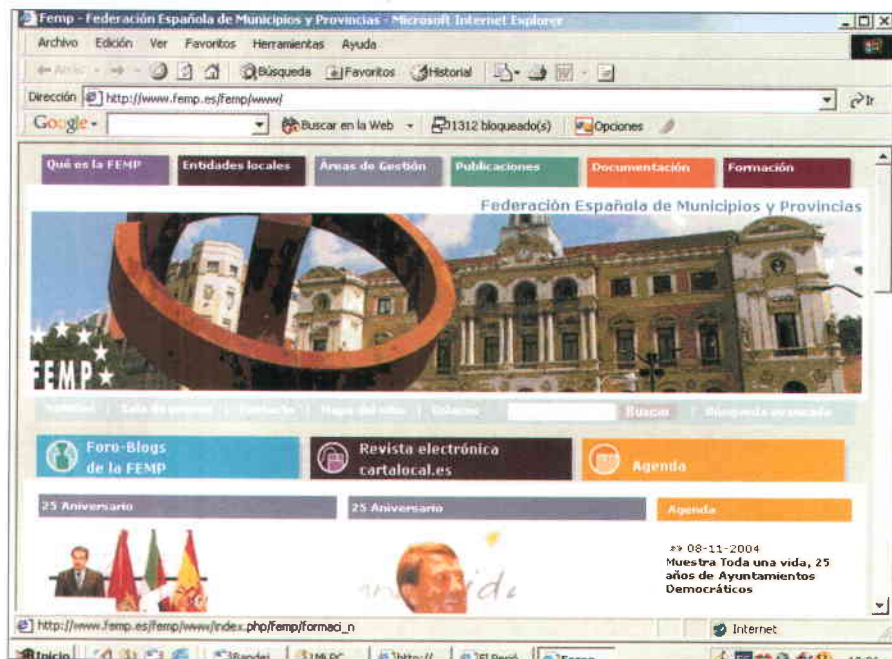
Femp - Federación Española de Municipios y Provincias - Microsoft Internet Explorer

Archivo Edición Ver Favoritos Herramientas Ayuda

Atrás Búsqueda Favoritos Historial

Dirección http://www.femp.es/Femp/www/ Ir

Google Buscar en la Web 1312 bloqueado(s) Opciones

Qué es la FEMP | Entidades locales | Áreas de Gestión | Publicaciones | Documentación | Formación

Federación Española de Municipios y Provincias

FEMP

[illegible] | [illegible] | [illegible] | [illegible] | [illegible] Buscar Búsqueda avanzada

Foro-Blogs de la FEMP

Revista electrónica cartalocal.es

Agenda

25 Aniversario

25 Aniversario

Agenda

» 08-11-2004
Muestra Toda una vida, 25 años de Ayuntamientos Democráticos

http://www.femp.es/femp/www/index.php/femp/formaci_n

Internet

Inicio